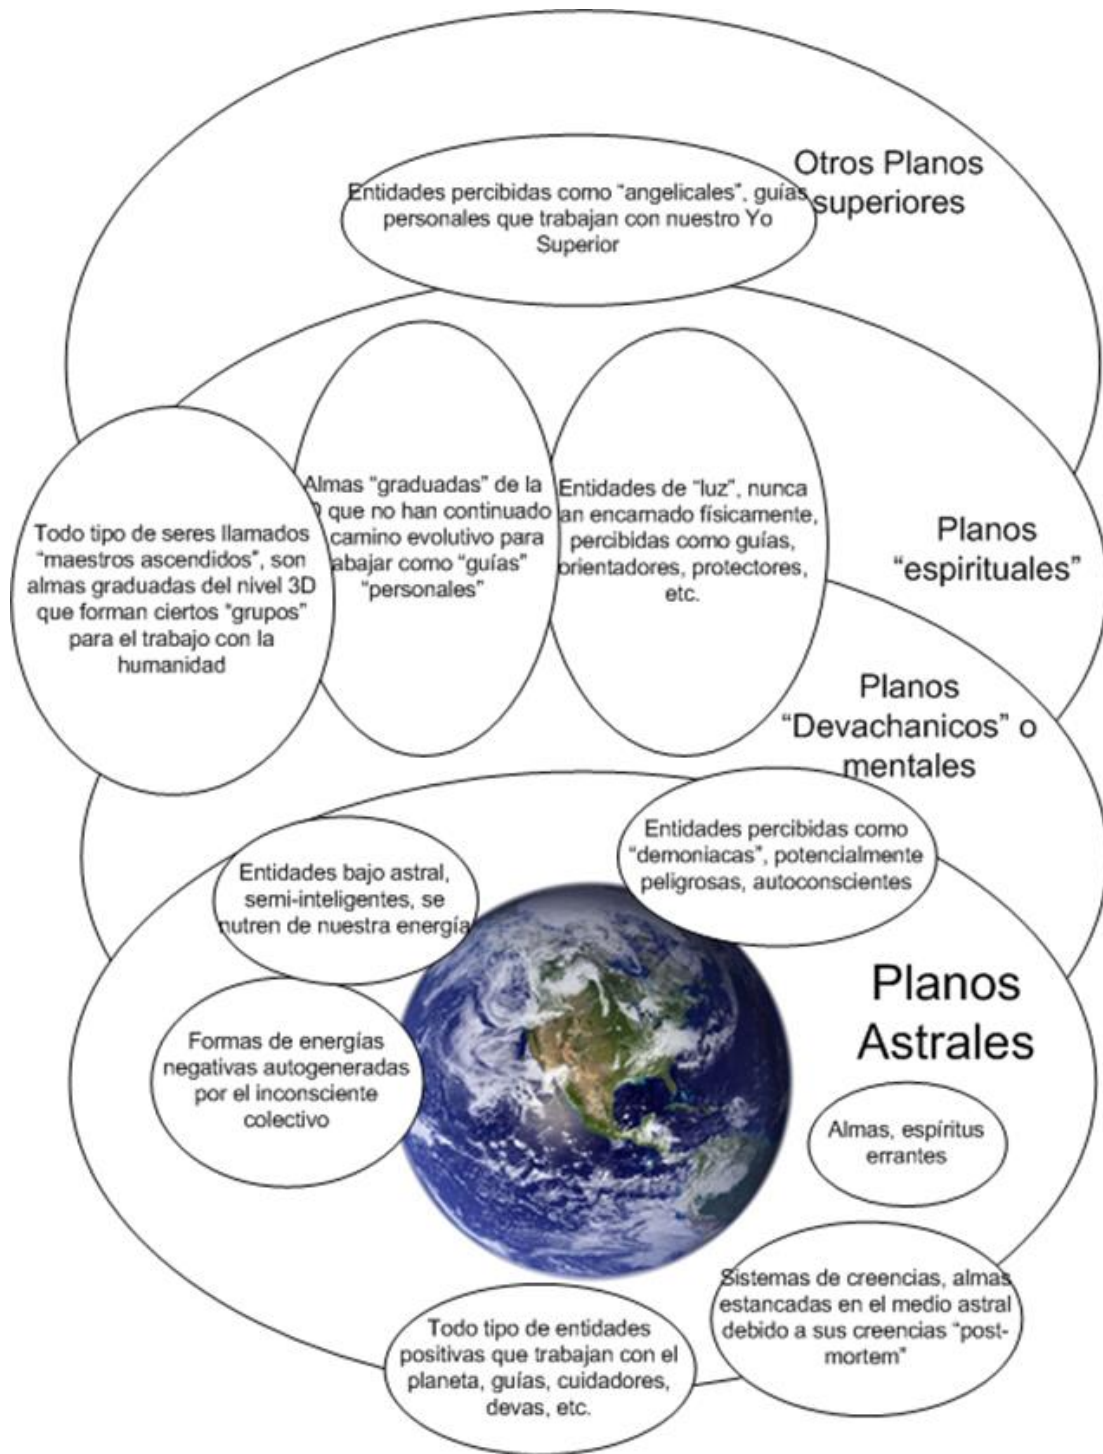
Otros Planos superiores

Entidades percibidas como "angelicales", guías personales que trabajan con nuestro Yo Superior

Todo tipo de seres llamados "maestros ascendidos", son almas graduadas del nivel 3D que forman ciertos "grupos" para el trabajo con la humanidad

Almas "graduadas" de la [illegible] que no han continuado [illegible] camino evolutivo para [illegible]abajar como "guías" "personales"

Entidades de "luz", nunca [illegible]an encarnado físicamente, percibidas como guías, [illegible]rientadores, protectores, etc.

Planos "espirituales"

Planos "Devachanicos" o mentales

Entidades percibidas como "demoniacas", potencialmente peligrosas, autoconscientes

Entidades bajo astral, semi-inteligentes, se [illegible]utren de nuestra energía

Planos Astrales

Formas de energías negativas autogeneradas por el inconsciente colectivo

Almas, espíritus errantes

Sistemas de creencias, almas estancadas en el medio astral debido a sus creencias "post-mortem"

Todo tipo de entidades positivas que trabajan con el planeta, guías, cuidadores, devas, etc.